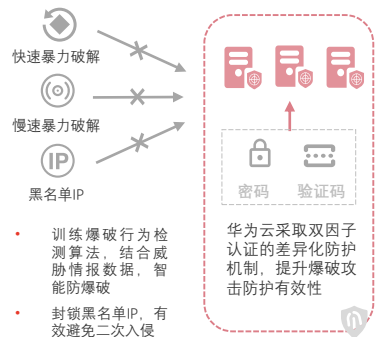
快速暴力破解

慢速暴力破解

IP

黑名单IP

• 训练爆破行为检测算法，结合威胁情报数据，智能防爆破

• 封锁黑名单IP，有效避免二次入侵

密码

验证码

华为云采取双因子认证的差异化防护机制，提升爆破攻击防护有效性